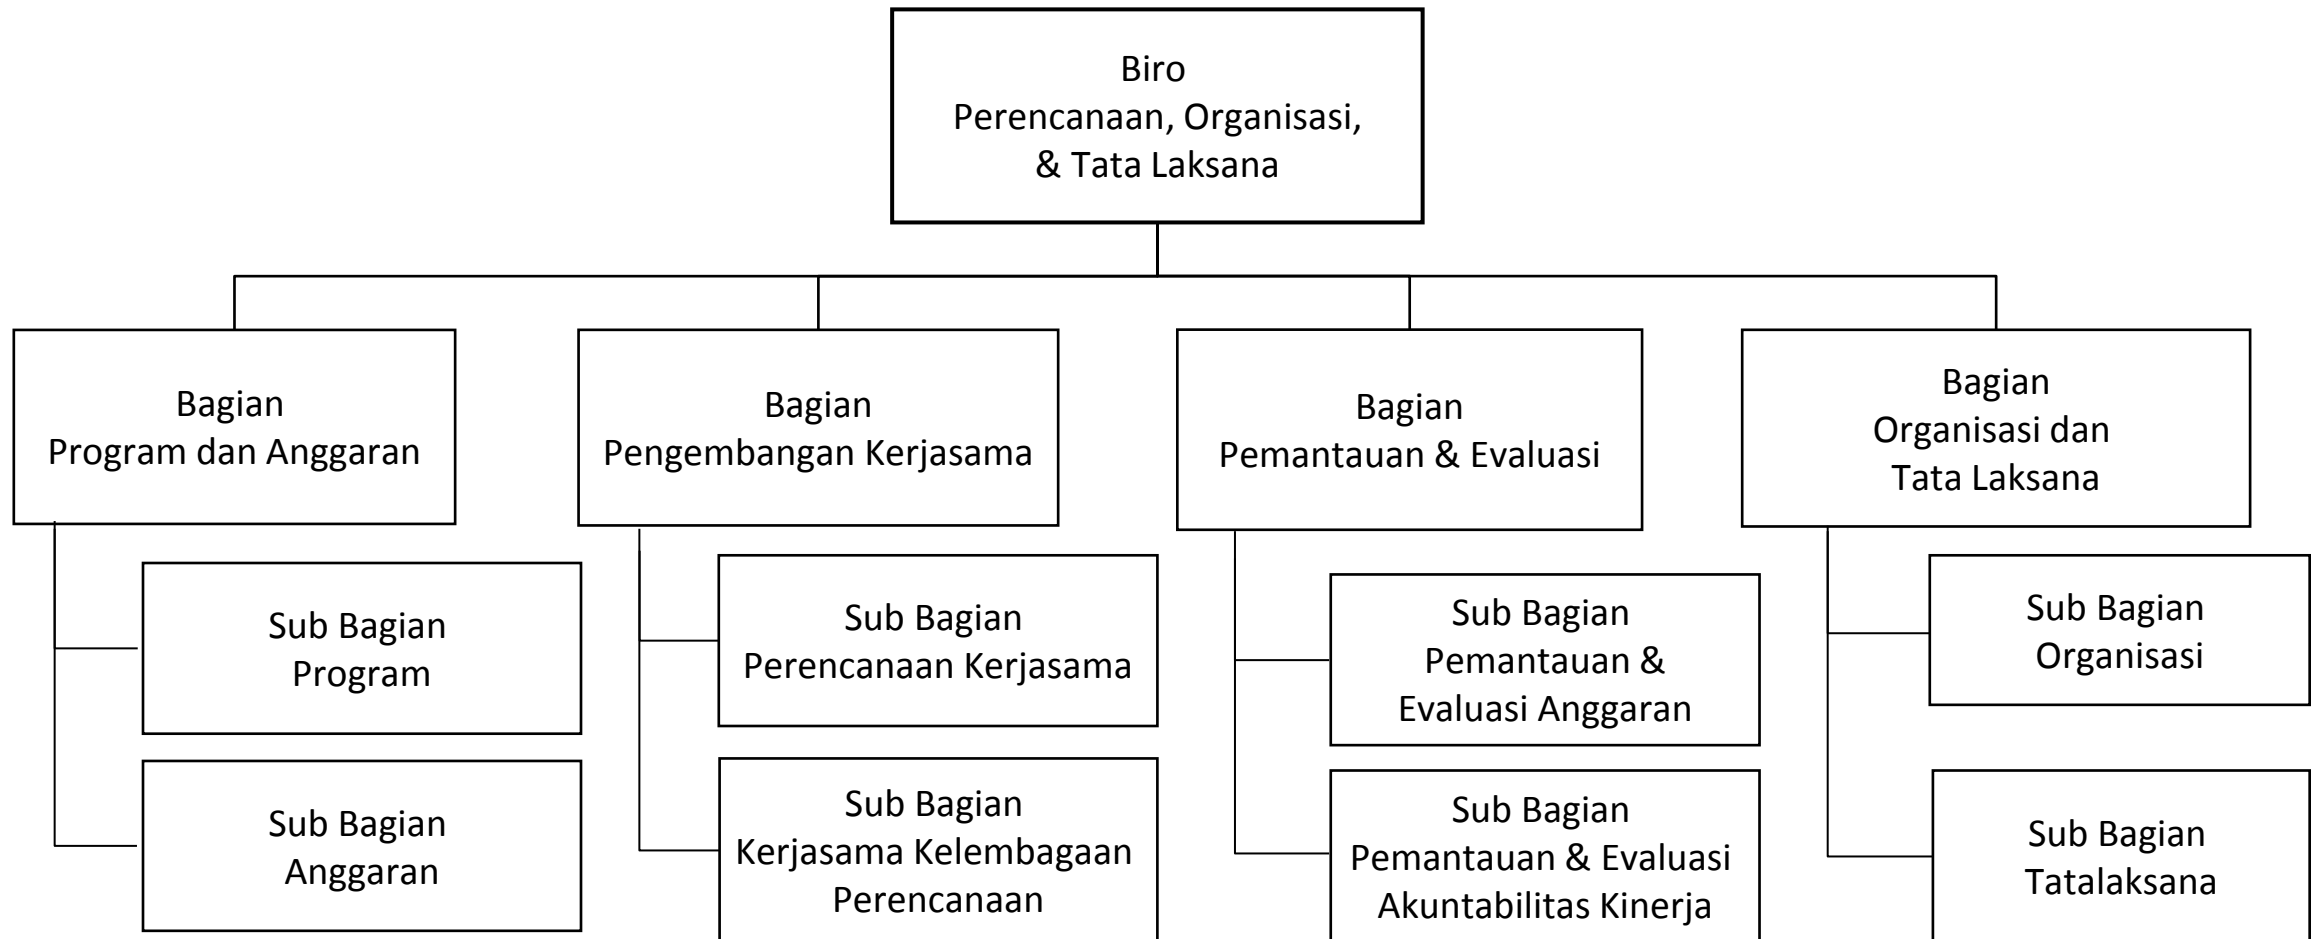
Biro
Perencanaan, Organisasi,
& Tata Laksana

Bagian
Program dan Anggaran

Sub Bagian
Program

Sub Bagian
Anggaran

Bagian
Pengembangan Kerjasama

Sub Bagian
Perencanaan Kerjasama

Sub Bagian
Kerjasama Kelembagaan
Perencanaan

Bagian
Pemantauan & Evaluasi

Sub Bagian
Pemantauan &
Evaluasi Anggaran

Sub Bagian
Pemantauan & Evaluasi
Akuntabilitas Kinerja

Bagian
Organisasi dan
Tata Laksana

Sub Bagian
Organisasi

Sub Bagian
Tatalaksana